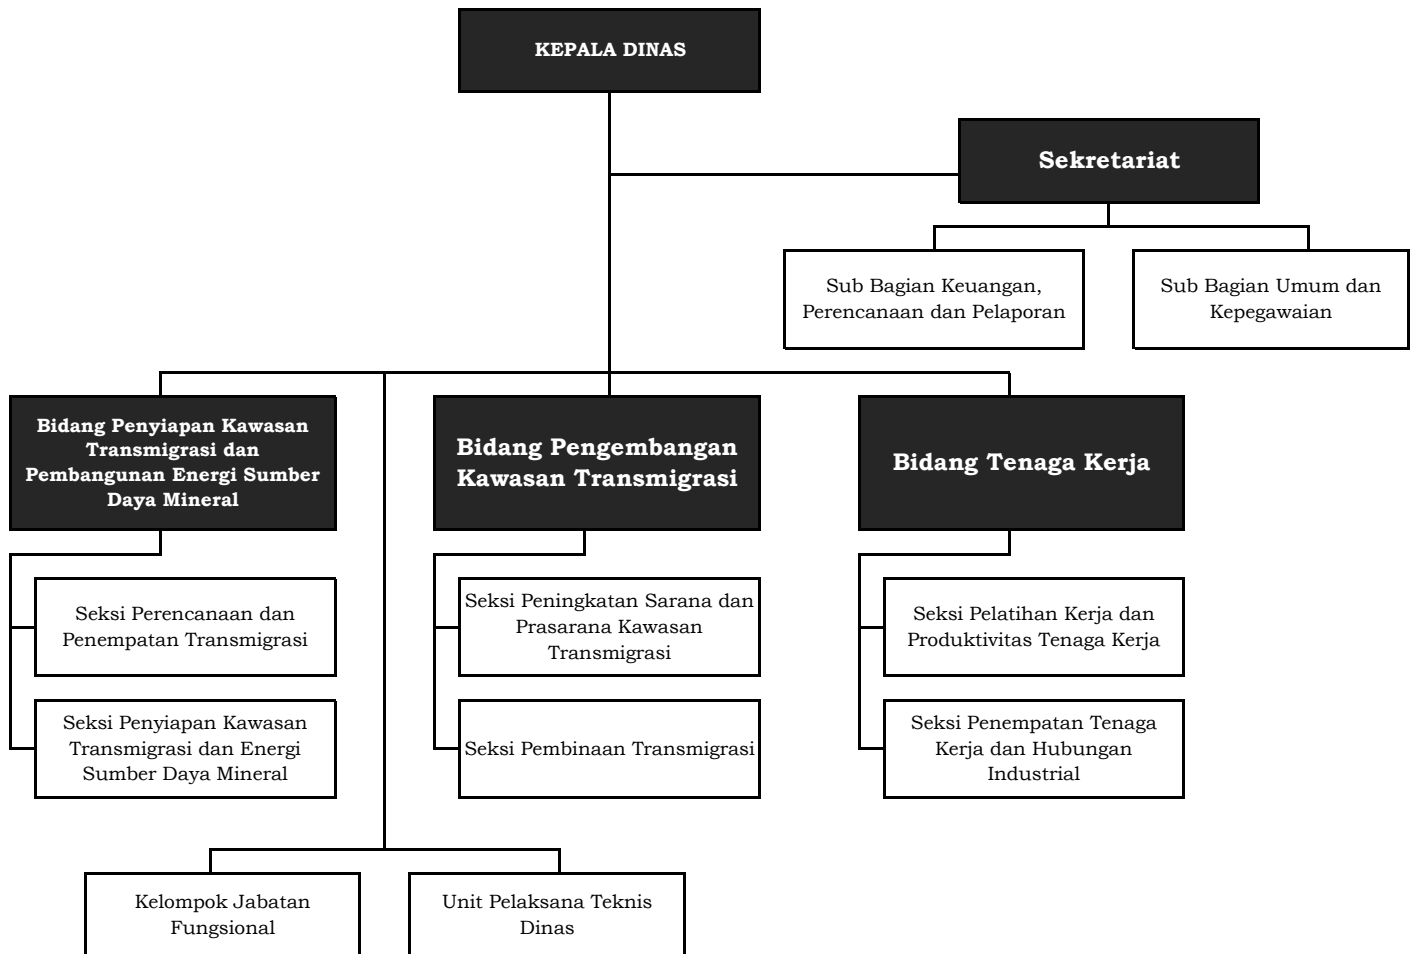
KEPALA DINAS

Sekretariat

Sub Bagian Keuangan, Perencanaan dan Pelaporan

Sub Bagian Umum dan Kepegawaian

Bidang Penyiapan Kawasan Transmigrasi dan Pembangunan Energi Sumber Daya Mineral

Seksi Perencanaan dan Penempatan Transmigrasi

Seksi Penyiapan Kawasan Transmigrasi dan Energi Sumber Daya Mineral

Bidang Pengembangan Kawasan Transmigrasi

Seksi Peningkatan Sarana dan Prasarana Kawasan Transmigrasi

Seksi Pembinaan Transmigrasi

Bidang Tenaga Kerja

Seksi Pelatihan Kerja dan Produktivitas Tenaga Kerja

Seksi Penempatan Tenaga Kerja dan Hubungan Industrial

Kelompok Jabatan Fungsional

Unit Pelaksana Teknis Dinas